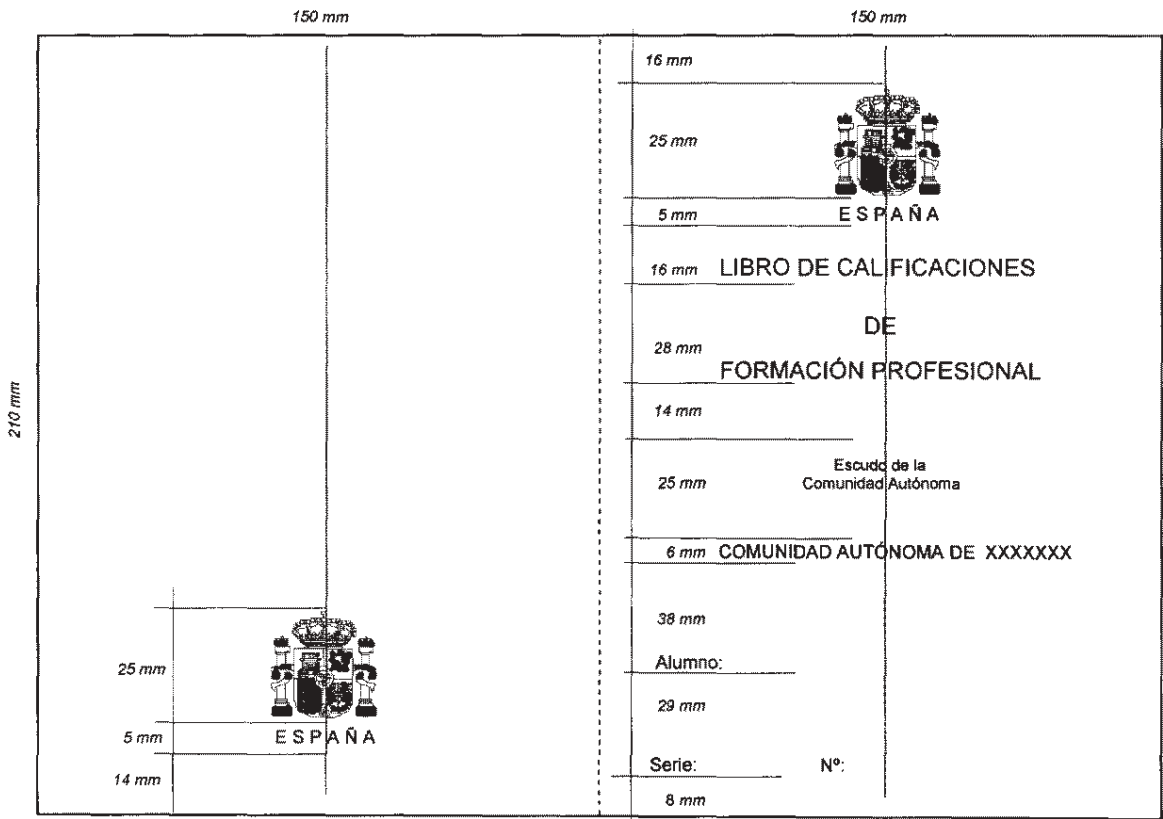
150 mm

150 mm

210 mm

25 mm

ESPAÑA

5 mm

14 mm

16 mm

25 mm

5 mm

ESPAÑA

16 mm LIBRO DE CALIFICACIONES

DE

28 mm

FORMACIÓN PROFESIONAL

14 mm

Escudo de la Comunidad Autónoma

25 mm

6 mm COMUNIDAD AUTÓNOMA DE XXXXXXX

38 mm

Alumno:

29 mm

Serie: Nº:

8 mm